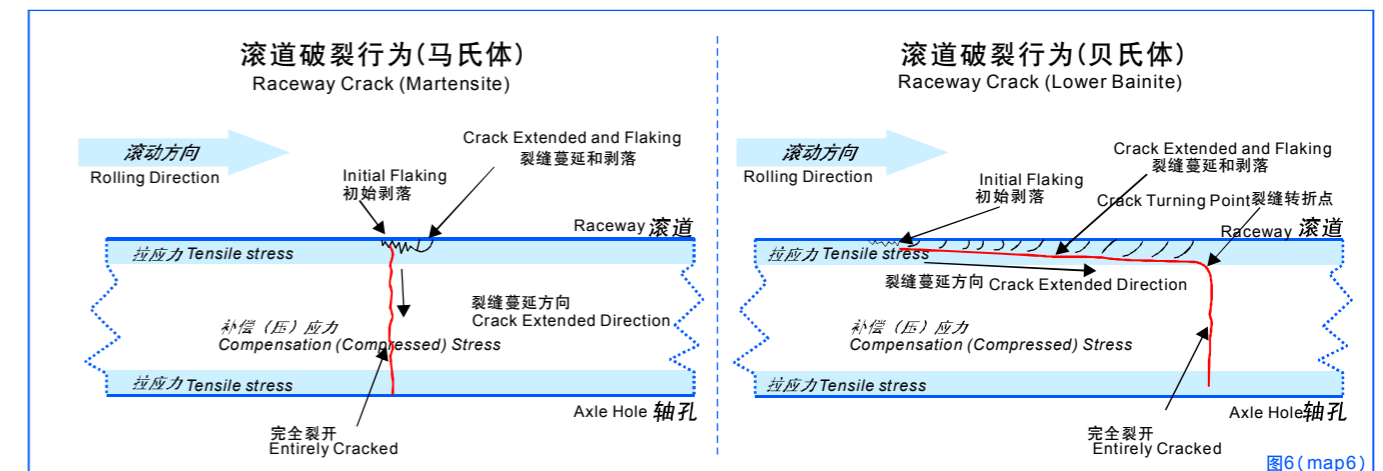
滚道破裂行为(马氏体)
Raceway Crack (Martensite)

滚动方向
Rolling Direction

Initial Flaking
初始剥落

Crack Extended and Flaking
裂缝蔓延和剥落

Raceway 滚道

拉应力 Tensile stress

裂缝蔓延方向
Crack Extended Direction

补偿（压）应力
Compensation (Compressed) Stress

拉应力 Tensile stress

Axle Hole 轴孔

完全裂开
Entirely Cracked

滚道破裂行为(贝氏体)
Raceway Crack (Lower Bainite)

滚动方向
Rolling Direction

Initial Flaking
初始剥落

Crack Extended and Flaking
裂缝蔓延和剥落

Crack Turning Point 裂缝转折点

Raceway 滚道

拉应力 Tensile stress

裂缝蔓延方向 Crack Extended Direction

补偿（压）应力
Compensation (Compressed) Stress

拉应力 Tensile stress

Axle Hole 轴孔

完全裂开
Entirely Cracked

图6(map6)